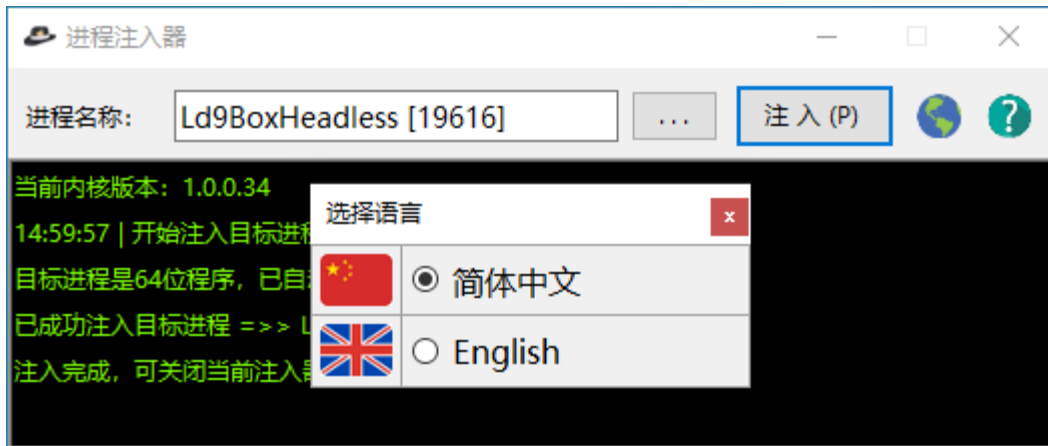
进程注入器

进程名称: Ld9BoxHeadless [19616] ... 注入 (P)

当前内核版本：1.0.0.34
14:59:57 | 开始注入目标进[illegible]
目标进程是64位程序，已自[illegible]
已成功注入目标进程 =>> L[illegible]
注入完成，可关闭当前注入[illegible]

选择语言 ×
简体中文
English